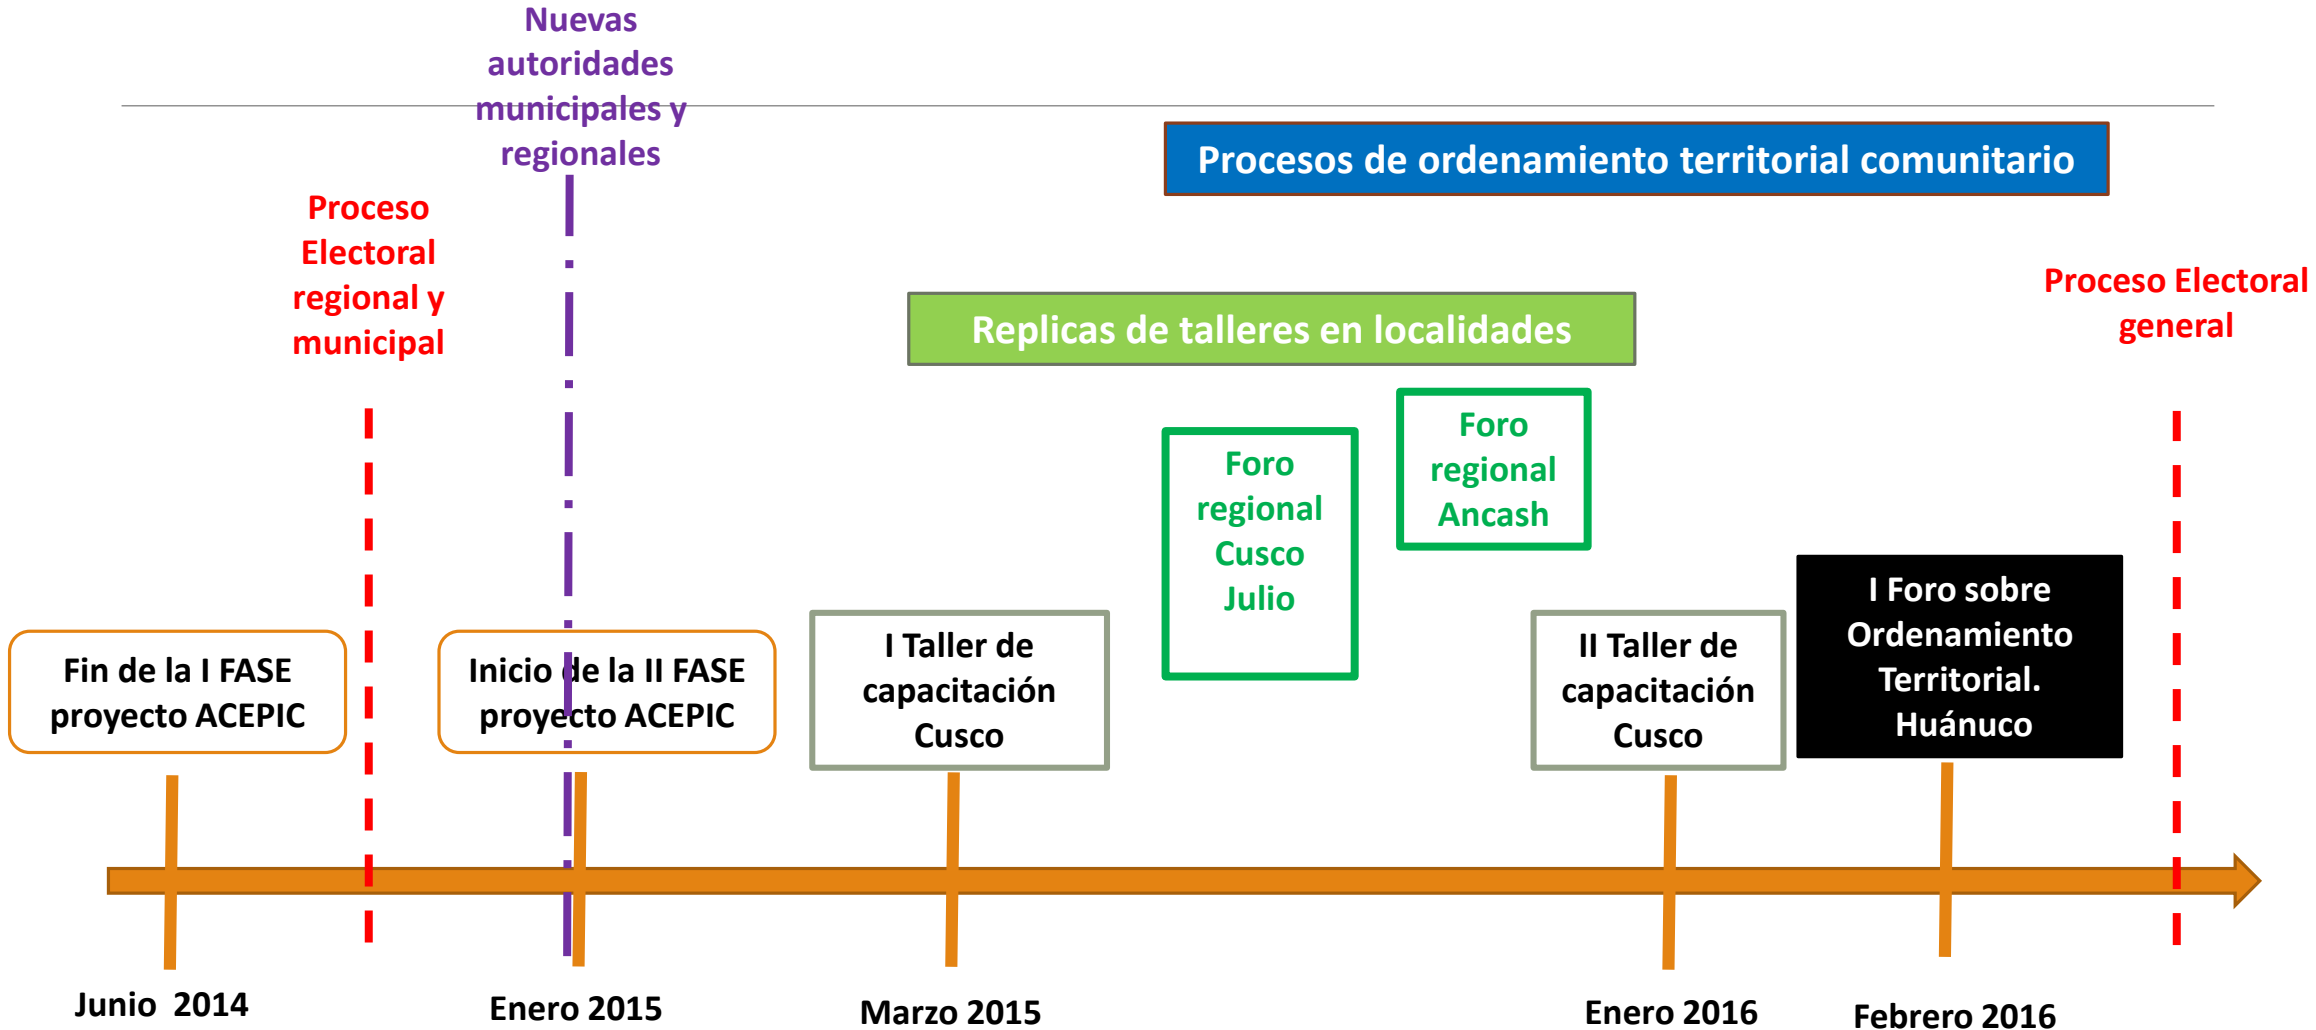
Nuevas autoridades municipales y regionales

Procesos de ordenamiento territorial comunitario

Proceso Electoral regional y municipal

Replicas de talleres en localidades

Proceso Electoral general

Foro regional Cusco Julio

Foro regional Ancash

I Foro sobre Ordenamiento Territorial. Huánuco

Fin de la I FASE proyecto ACEPIC

Inicio de la II FASE proyecto ACEPIC

I Taller de capacitación Cusco

II Taller de capacitación Cusco

Junio 2014

Enero 2015

Marzo 2015

Enero 2016

Febrero 2016